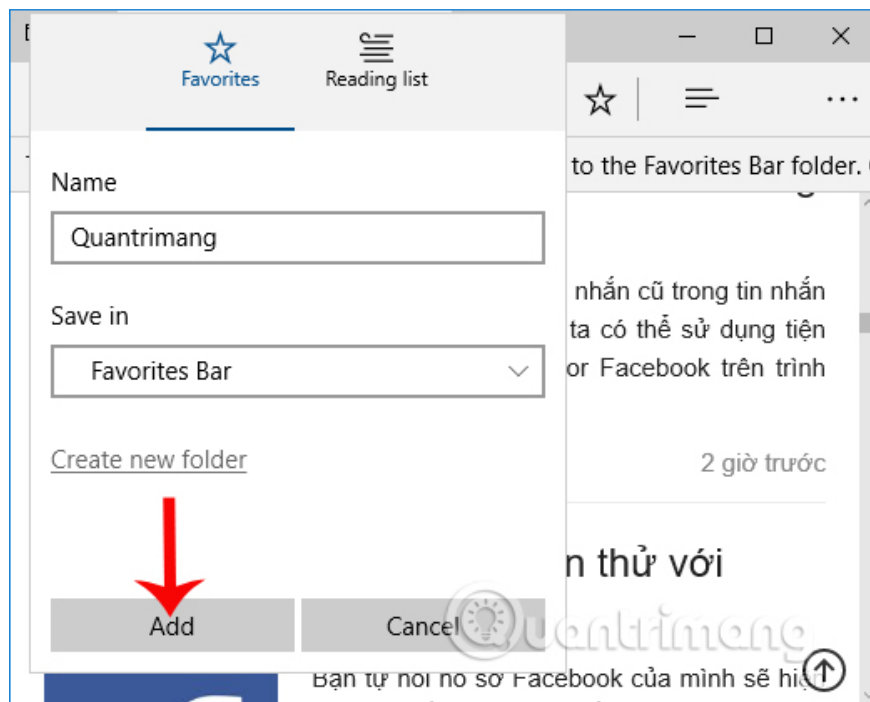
Favorites

Reading list

to the Favorites Bar folder.

Name

Quantrimang

Save in

Favorites Bar

Create new folder

nhắn cũ trong tin nhắn ta có thể sử dụng tiện or Facebook trên trình

2 giờ trước

n thử với

Add

Cancel

quantrimang

Bạn tự hỏi hồ sơ Facebook của mình sẽ hiệ